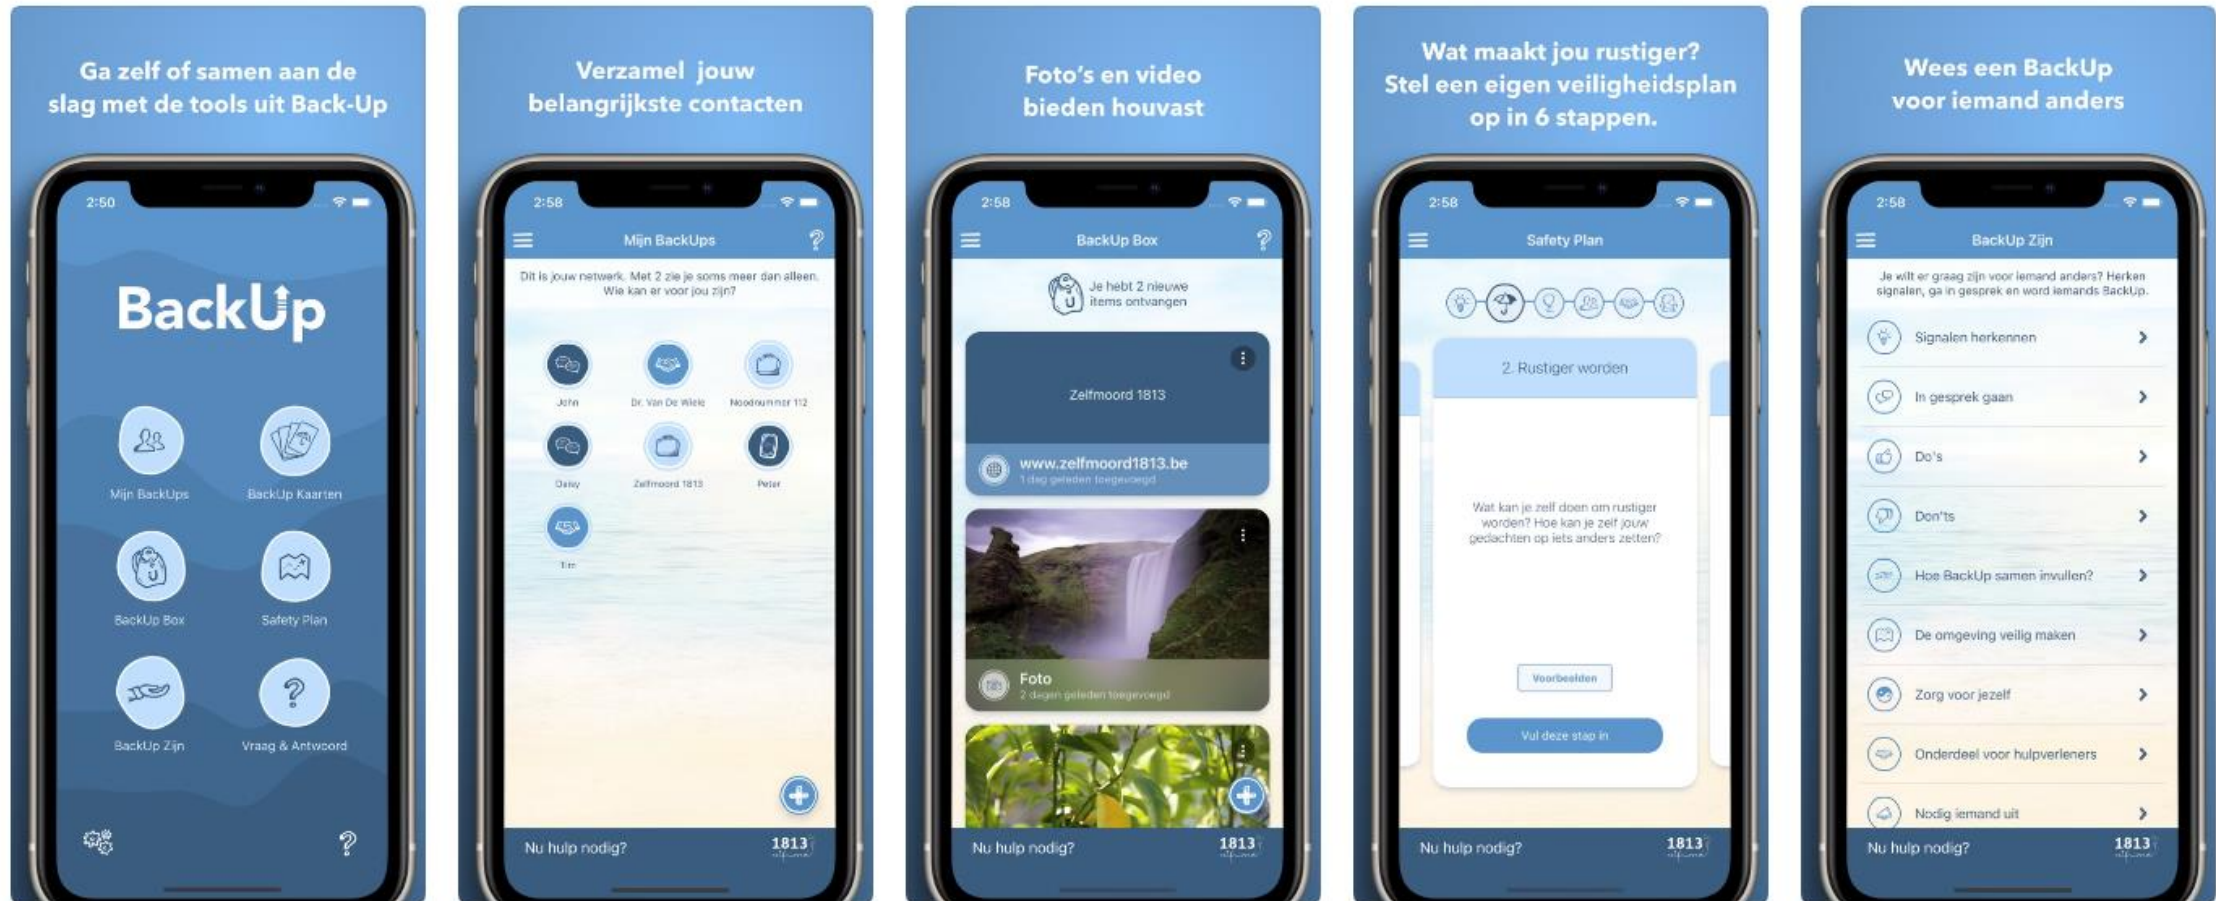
Ga zelf of samen aan de slag met de tools uit Back-Up

2:50

BackUp

Mijn BackUps

BackUp Kaarten

BackUp Box

Safety Plan

BackUp Zijn

Vraag & Antwoord

?

Verzamel jouw belangrijkste contacten

2:58

Mijn BackUps

?

Dit is jouw netwerk. Met 2 zie je soms meer dan alleen. Wie kan er voor jou zijn?

John

Dr. Van De Wiele

Noodnummer 112

Daisy

Zelfmoord 1813

Peter

Tim

Nu hulp nodig?

1813

Foto's en video bieden houvast

2:58

BackUp Box

?

Je hebt 2 nieuwe items ontvangen

Zelfmoord 1813

www.zelfmoord1813.be

1 dag geleden toegevoegd

Foto

2 dagen geleden toegevoegd

Nu hulp nodig?

1813

Wat maakt jou rustiger? Stel een eigen veiligheidsplan op in 6 stappen.

2:58

Safety Plan

2. Rustiger worden

Wat kan je zelf doen om rustiger worden? Hoe kan je zelf jouw gedachten op iets anders zetten?

Voorbeelden

Vul deze stap in

Nu hulp nodig?

1813

Wees een BackUp voor iemand anders

2:58

BackUp Zijn

Je wilt er graag zijn voor iemand anders? Herken signalen, ga in gesprek en word iemands BackUp.

Signalen herkennen

In gesprek gaan

Do's

Don'ts

Hoe BackUp samen invullen?

De omgeving veilig maken

Zorg voor jezelf

Onderdeel voor hulpverleners

Nodig iemand uit

Nu hulp nodig?

1813